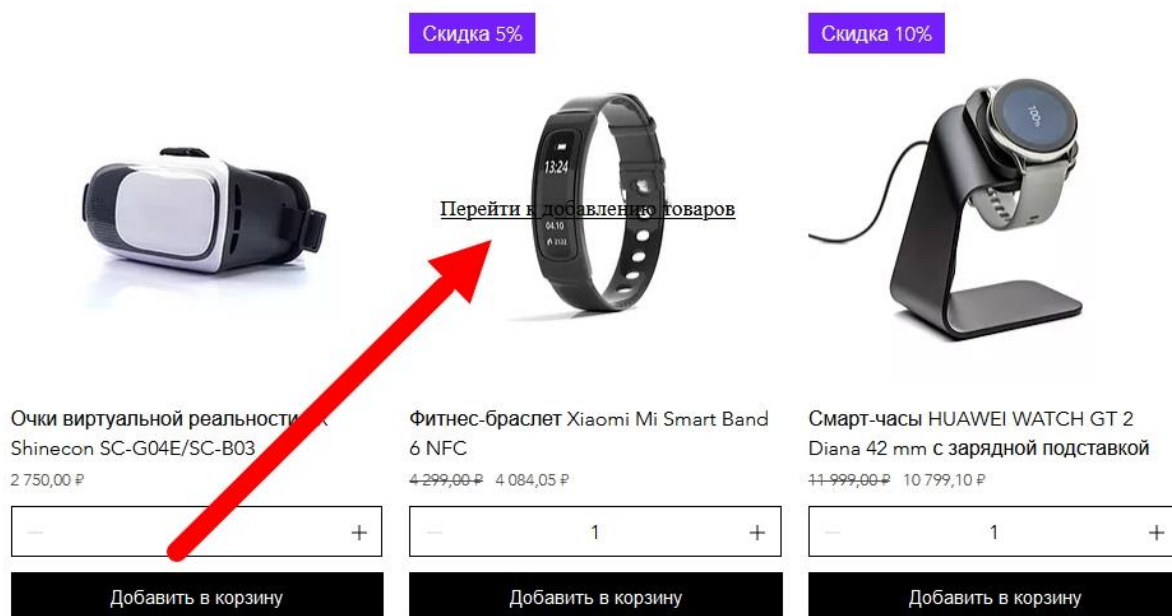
Скидка 5%

Скидка 10%

13:24

04.10

Перейти к добавлению товаров

Очки виртуальной реальности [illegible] Shinecon SC-G04E/SC-B03

2 750,00 ₽

—

+

Добавить в корзину

Фитнес-браслет Xiaomi Mi Smart Band 6 NFC

~~4 299,00 ₽~~ 4 084,05 ₽

—

1

+

Добавить в корзину

Смарт-часы HUAWEI WATCH GT 2 Diana 42 mm с зарядной подставкой

~~11 999,00 ₽~~ 10 799,10 ₽

—

1

+

Добавить в корзину